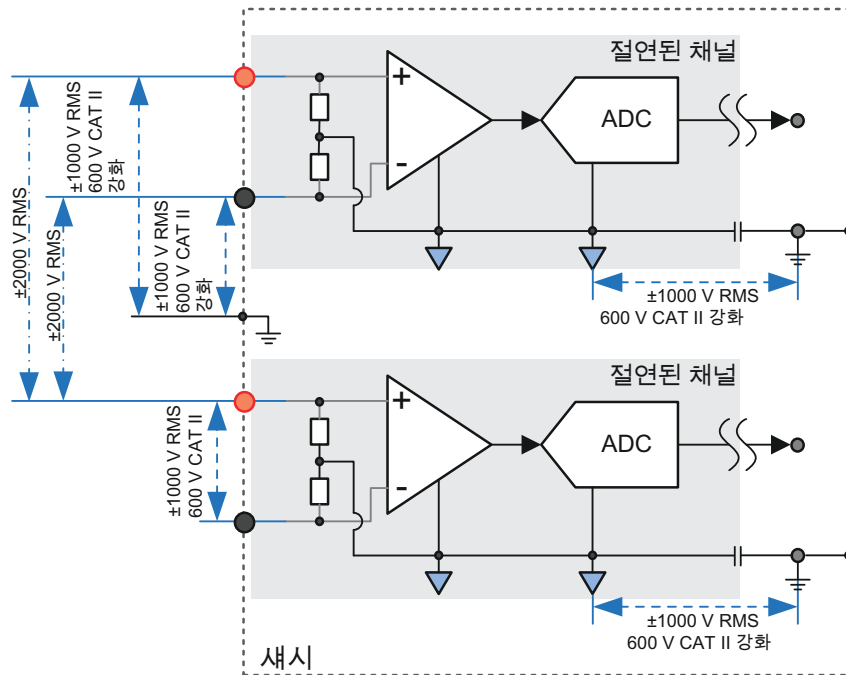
절연된 채널

+

-

ADC

±1000 V RMS
600 V CAT II 강화

±2000 V RMS

±2000 V RMS

±1000 V RMS
600 V CAT II 강화

±1000 V RMS
600 V CAT II 강화

절연된 채널

+

-

ADC

±1000 V RMS
600 V CAT II 강화

±1000 V RMS
600 V CAT II 강화

섀시